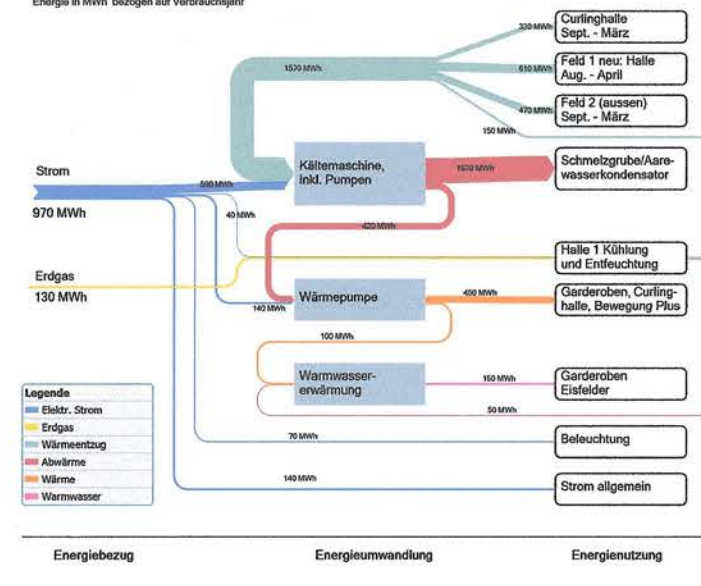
Energie in MWh bezogen auf Verbrauchsjahr

330 MWh
Curlinghalle
Sept. - März

1570 MWh

610 MWh
Feld 1 neu: Halle
Aug. - April

470 MWh
Feld 2 (aussen)
Sept. - März

150 MWh

Strom

590 MWh

Kältemaschine, inkl. Pumpen

1570 MWh

Schmelzgrube/Aarewasserkondensator

970 MWh

40 MWh

420 MWh

Halle 1 Kühlung und Entfeuchtung

Erdgas

130 MWh

Wärmepumpe

450 MWh

Garderoben, Curlinghalle, Bewegung Plus

140 MWh

100 MWh

Warmwassererwärmung

150 MWh

Garderoben Eisfelder

50 MWh

Legende
Elektr. Strom
Erdgas
Wärmeentzug
Abwärme
Wärme
Warmwasser

70 MWh

Beleuchtung

140 MWh

Strom allgemein

Energiebezug

Energieumwandlung

Energienutzung